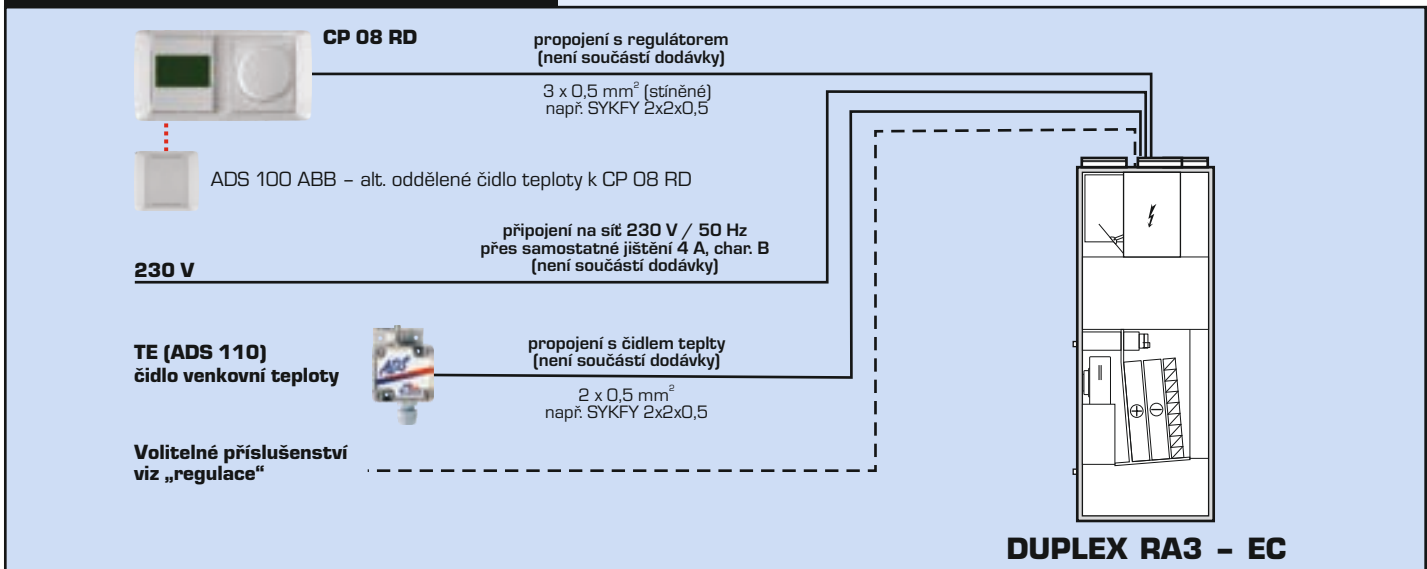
CP 08 RD

propojení s regulátorem
(není součástí dodávky)

3 x 0,5 mm$^2$ (stíněné)
např. SYKFY 2x2x0,5

ADS 100 ABB – alt. oddělené čidlo teploty k CP 08 RD

připojení na síť 230 V / 50 Hz
přes samostatné jištění 4 A, char. B
(není součástí dodávky)

230 V

TE (ADS 110)
čidlo venkovní teploty

ADS

propojení s čidlem teplty
(není součástí dodávky)

2 x 0,5 mm$^2$
např. SYKFY 2x2x0,5

Volitelné příslušenství
viz „regulace“

DUPLEX RA3 – EC